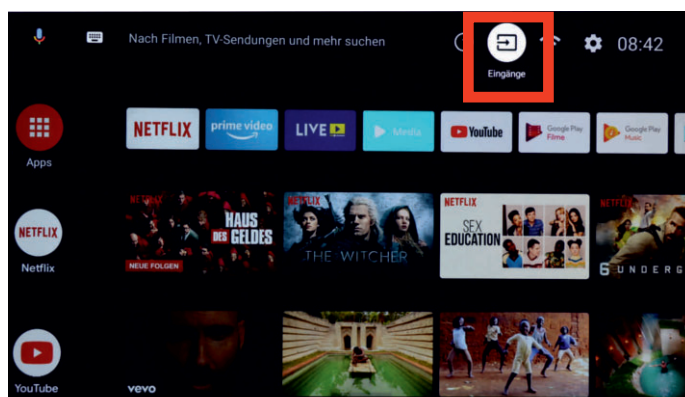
Nach Filmen, TV-Sendungen und mehr suchen

Eingänge

08:42

Apps

NETFLIX

prime video

LIVE

Media

YouTube

Google Play Filme

Google Play Music

Netflix

NETFLIX

NETFLIX

HAUS DES GELDES

NEUE FOLGEN

NETFLIX

THE WITCHER

NETFLIX

SEX EDUCATION

NETFLIX

6 UNDERG

YouTube

vevo